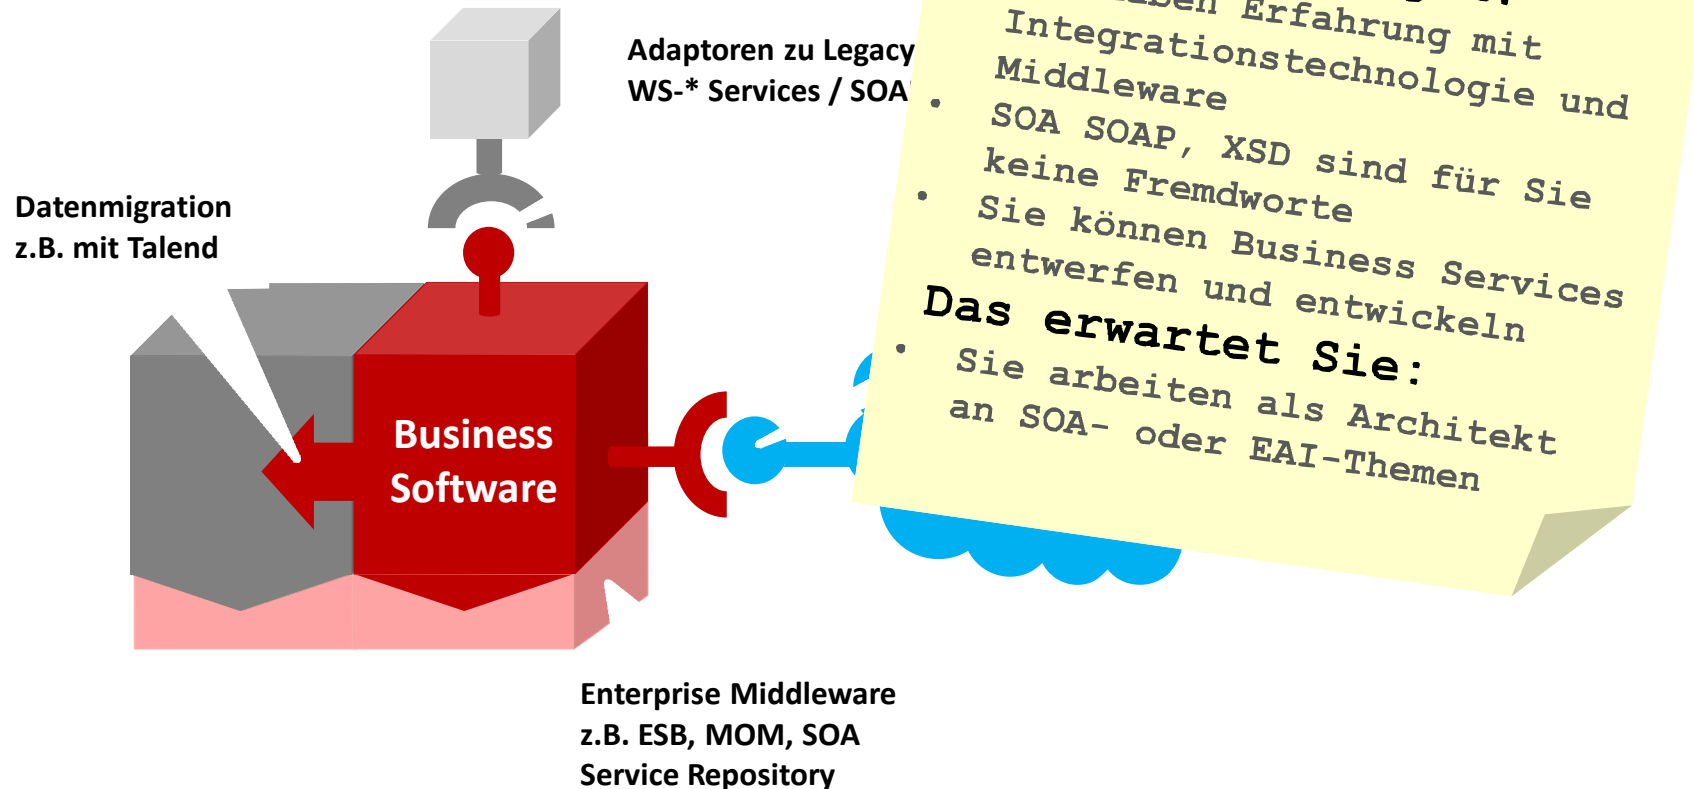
Adaptoren zu Legacy
WS-* Services / SOA

Datenmigration
z.B. mit Talend

Business Software

Enterprise Middleware
z.B. ESB, MOM, SOA
Service Repository

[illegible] Erfahrung mit Integrationstechnologie und Middleware

• SOA SOAP, XSD sind für Sie keine Fremdworte

• Sie können Business Services entwerfen und entwickeln

Das erwartet Sie:

• Sie arbeiten als Architekt an SOA- oder EAI-Themen